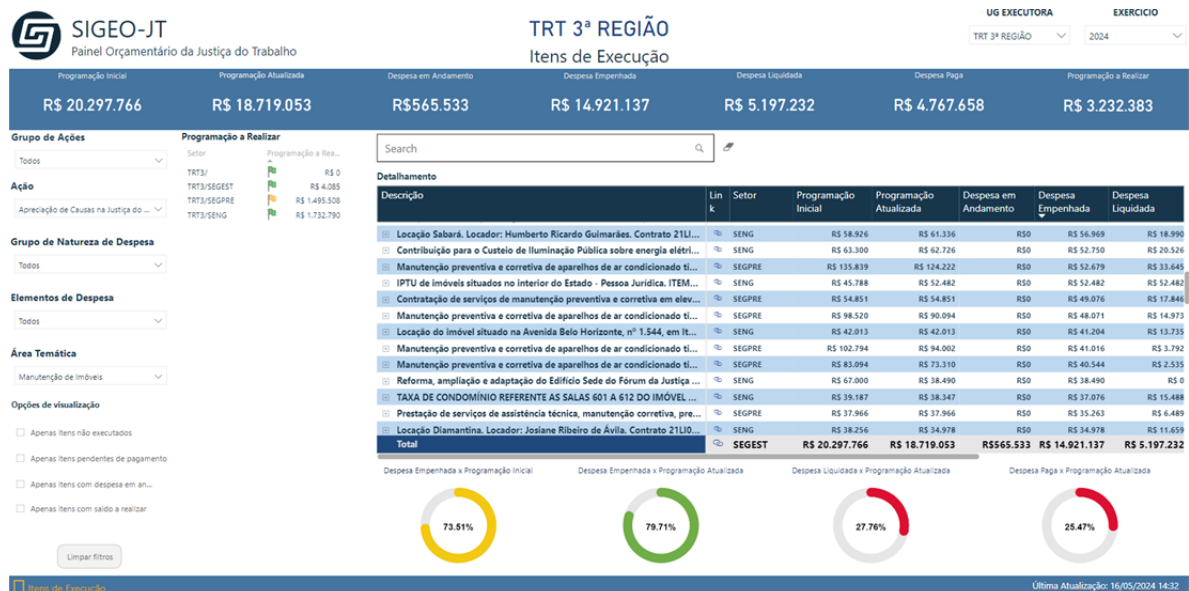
SIGEO-JT
Painel Orçamentário da Justiça do Trabalho

TRT 3ª REGIÃO
Itens de Execução

UG EXECUTORA
TRT 3ª REGIÃO

EXERCICIO
2024

| Programação Inicial | Programação Atualizada | Despesa em Andamento | Despesa Empenhada | Despesa Liquidada | Despesa Paga | Programação a Realizar |
|---|---|---|---|---|---|---|
| R$ 20.297.766 | R$ 18.719.053 | R$565.533 | R$ 14.921.137 | R$ 5.197.232 | R$ 4.767.658 | R$ 3.232.383 |

Grupo de Ações
Todos

Ação
Apreciação de Causas na Justiça do ...

Grupo de Natureza de Despesa
Todos

Elementos de Despesa
Todos

Área Temática
Manutenção de Imóveis

Opções de visualização
Apenas itens não executados
Apenas itens pendentes de pagamento
Apenas itens com despesa em an...
Apenas itens com saldo a realizar

Limpar filtros

Programação a Realizar

| Setor | Programação a Rea... |
|---|---|
| TRT3/ | R$ 0 |
| TRT3/SEGEST | R$ 4.085 |
| TRT3/SEGPRE | R$ 1.495.508 |
| TRT3/SENG | R$ 1.732.790 |

Search

Detalhamento

| Descrição | Link | Setor | Programação Inicial | Programação Atualizada | Despesa em Andamento | Despesa Empenhada | Despesa Liquidada |
|---|---|---|---|---|---|---|---|
| Locação Sabará. Locador: Humberto Ricardo Guimarães. Contrato 21LI... | | SENG | R$ 58.926 | R$ 61.336 | R$0 | R$ 56.969 | R$ 18.990 |
| Contribuição para o Custeio de Iluminação Pública sobre energia elétri... | | SENG | R$ 63.300 | R$ 62.726 | R$0 | R$ 52.750 | R$ 20.526 |
| Manutenção preventiva e corretiva de aparelhos de ar condicionado ti... | | SEGPRE | R$ 135.839 | R$ 124.222 | R$0 | R$ 52.679 | R$ 33.645 |
| IPTU de imóveis situados no interior do Estado - Pessoa Jurídica. ITEM... | | SENG | R$ 45.788 | R$ 52.482 | R$0 | R$ 52.482 | R$ 52.482 |
| Contratação de serviços de manutenção preventiva e corretiva em elev... | | SEGPRE | R$ 54.851 | R$ 54.851 | R$0 | R$ 49.076 | R$ 17.846 |
| Manutenção preventiva e corretiva de aparelhos de ar condicionado ti... | | SEGPRE | R$ 98.520 | R$ 90.094 | R$0 | R$ 48.071 | R$ 14.973 |
| Locação do imóvel situado na Avenida Belo Horizonte, nº 1.544, em It... | | SENG | R$ 42.013 | R$ 42.013 | R$0 | R$ 41.204 | R$ 13.735 |
| Manutenção preventiva e corretiva de aparelhos de ar condicionado ti... | | SEGPRE | R$ 102.794 | R$ 94.002 | R$0 | R$ 41.016 | R$ 3.792 |
| Manutenção preventiva e corretiva de aparelhos de ar condicionado ti... | | SEGPRE | R$ 83.094 | R$ 73.310 | R$0 | R$ 40.544 | R$ 2.535 |
| Reforma, ampliação e adaptação do Edifício Sede do Fórum da Justiça ... | | SENG | R$ 67.000 | R$ 38.490 | R$0 | R$ 38.490 | R$ 0 |
| TAXA DE CONDOMÍNIO REFERENTE AS SALAS 601 A 612 DO IMÓVEL ... | | SENG | R$ 39.187 | R$ 38.347 | R$0 | R$ 37.076 | R$ 15.488 |
| Prestação de serviços de assistência técnica, manutenção corretiva, pre... | | SENG | R$ 37.966 | R$ 37.966 | R$0 | R$ 35.263 | R$ 6.489 |
| Locação Diamantina. Locador: Josiane Ribeiro de Ávila. Contrato 21LI0... | | SENG | R$ 38.256 | R$ 34.978 | R$0 | R$ 34.978 | R$ 11.659 |
| Total | | SEGEST | R$ 20.297.766 | R$ 18.719.053 | R$565.533 | R$ 14.921.137 | R$ 5.197.232 |

Despesa Empenhada x Programação Inicial
73.51%

Despesa Empenhada x Programação Atualizada
79.71%

Despesa Liquidada x Programação Atualizada
27.76%

Despesa Paga x Programação Atualizada
25.47%

Itens de Execução

Última Atualização: 16/05/2024 14:32